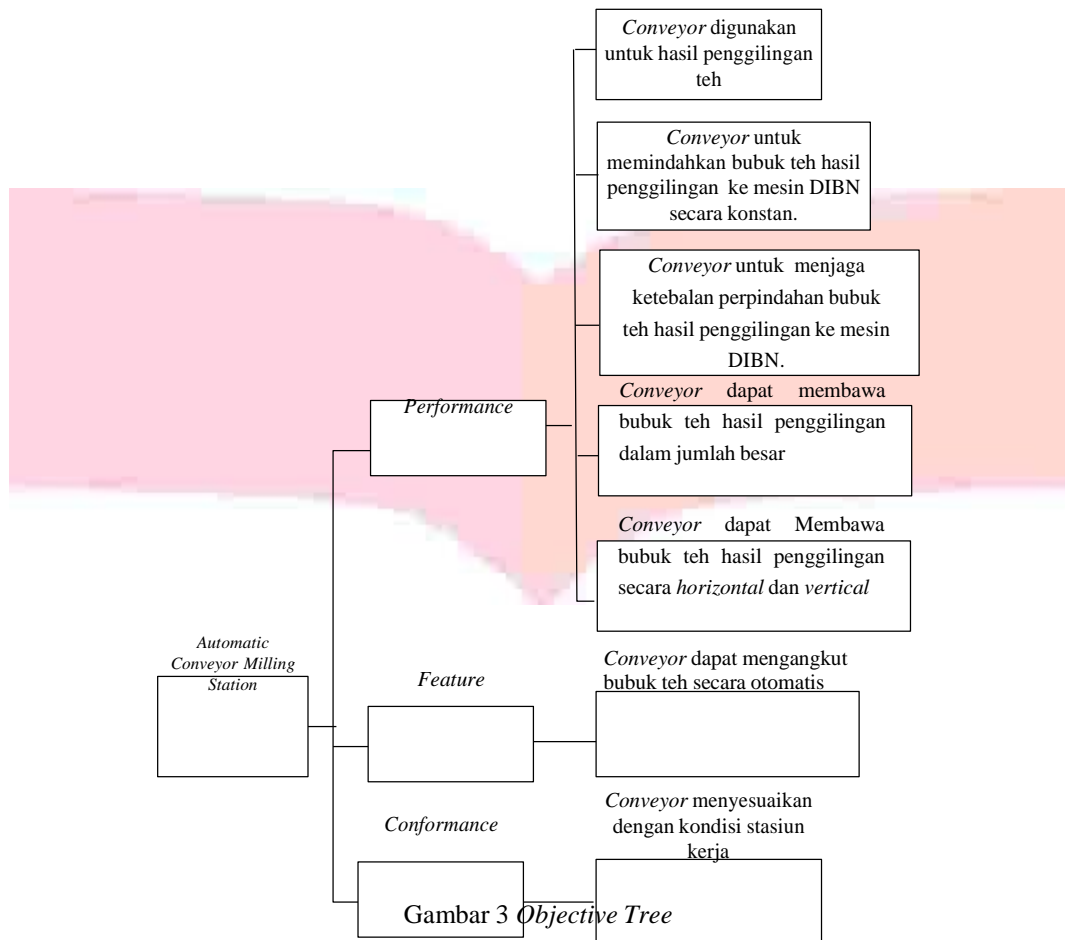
Conveyor digunakan untuk hasil penggilingan teh

Conveyor untuk memindahkan bubuk teh hasil penggilingan ke mesin DIBN secara konstan.

Conveyor untuk menjaga ketebalan perpindahan bubuk teh hasil penggilingan ke mesin DIBN.

Performance

Conveyor dapat membawa bubuk teh hasil penggilingan dalam jumlah besar

Conveyor dapat Membawa bubuk teh hasil penggilingan secara horizontal dan vertical

Automatic Conveyor Milling Station

Feature

Conveyor dapat mengangkut bubuk teh secara otomatis

Conformance

Conveyor menyesuaikan dengan kondisi stasiun kerja

Gambar 3 Objective Tree